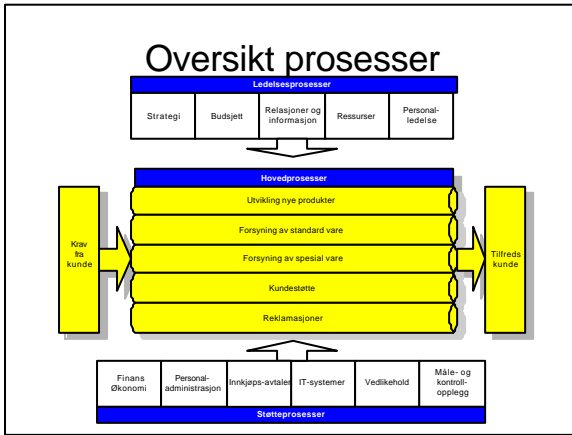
Oversikt prosesser

Ledelsesprosesser

| Strategi | Budsjett | Relasjoner og informasjon | Ressurser | Personal-ledelse |
|---|---|---|---|---|

Hovedprosesser

Krav fra kunde

Utvikling nye produkter

Forsyning av standard vare

Forsyning av spesial vare

Kundestøtte

Reklamasjoner

Tilfreds kunde

| Finans Økonomi | Personal-administrasjon | Innkjøps-avtaler | IT-systemer | Vedlikehold | Måle- og kontroll-opplegg |
|---|---|---|---|---|---|

Støtteprosesser